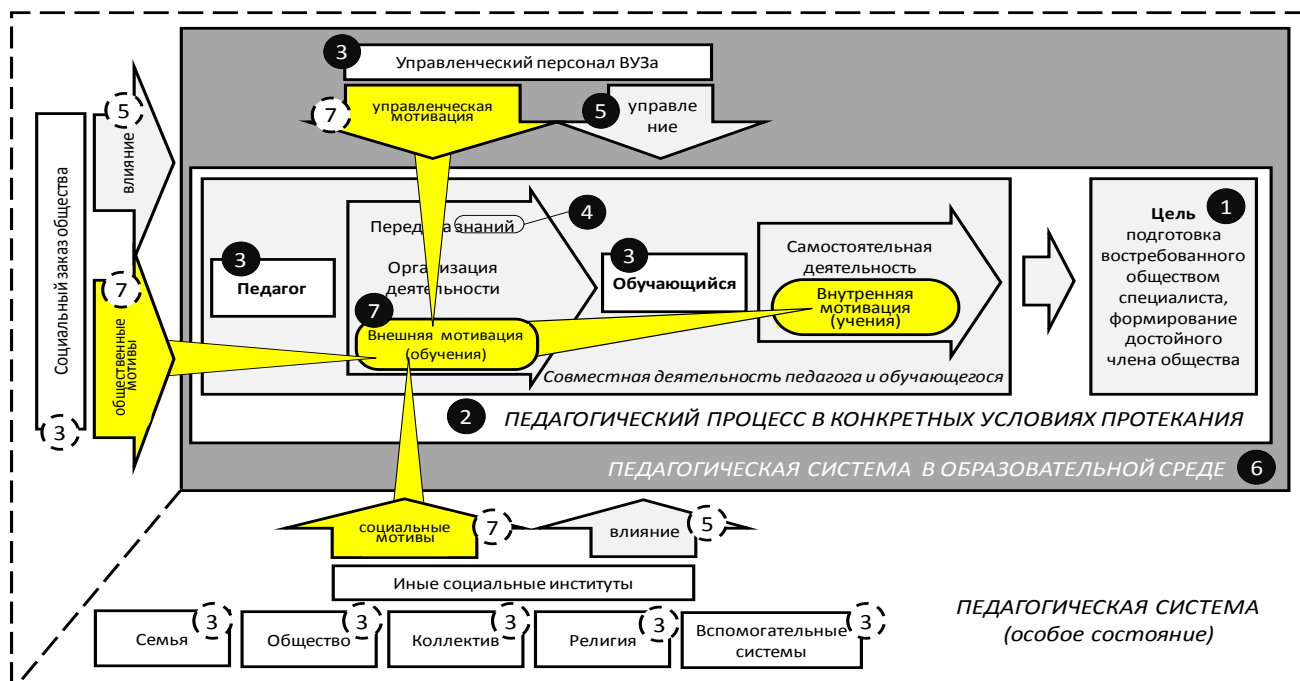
3 Управленческий персонал ВУЗа

7 управленческая мотивация

5 управление

5 влияние

Социальный заказ общества

7 общественные мотивы

3

Передача знаний 4

Организация деятельности

3 Педагог

7 Внешняя мотивация (обучения)

3 Обучающийся

Самостоятельная деятельность

Внутренняя мотивация (учения)

Совместная деятельность педагога и обучающегося

Цель 1 подготовка востребованного обществом специалиста, формирование достойного члена общества

2 ПЕДАГОГИЧЕСКИЙ ПРОЦЕСС В КОНКРЕТНЫХ УСЛОВИЯХ ПРОТЕКАНИЯ

ПЕДАГОГИЧЕСКАЯ СИСТЕМА В ОБРАЗОВАТЕЛЬНОЙ СРЕДЕ 6

социальные мотивы 7

влияние 5

Иные социальные институты

Семья 3

Общество 3

Коллектив 3

Религия 3

Вспомогательные системы 3

ПЕДАГОГИЧЕСКАЯ СИСТЕМА (особое состояние)